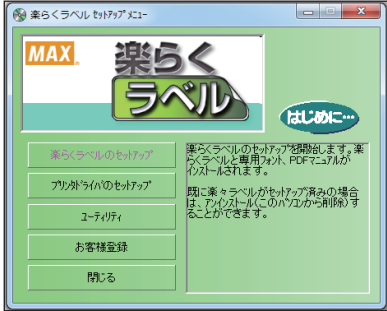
楽らくラベル ｾｯﾄｱｯﾌﾟﾒﾆｭｰ

MAX

楽らく
ラベル

はじめに…

楽らくラベルのセットアップ

ﾌﾟﾘﾝﾀﾄﾞﾗｲﾊﾞのｾｯﾄｱｯﾌﾟ

ﾕｰﾃｨﾘﾃｨ

お客様登録

閉じる

楽らくラベルのｾｯﾄｱｯﾌﾟを開始します。楽らくラベルと専用ﾌｫﾝﾄ、PDFﾏﾆｭｱﾙがｲﾝｽﾄｰﾙされます。

既に楽々ラベルがｾｯﾄｱｯﾌﾟ済みの場合は、ｱﾝｲﾝｽﾄｰﾙ(このﾊﾟｿｺﾝから削除)することができます。